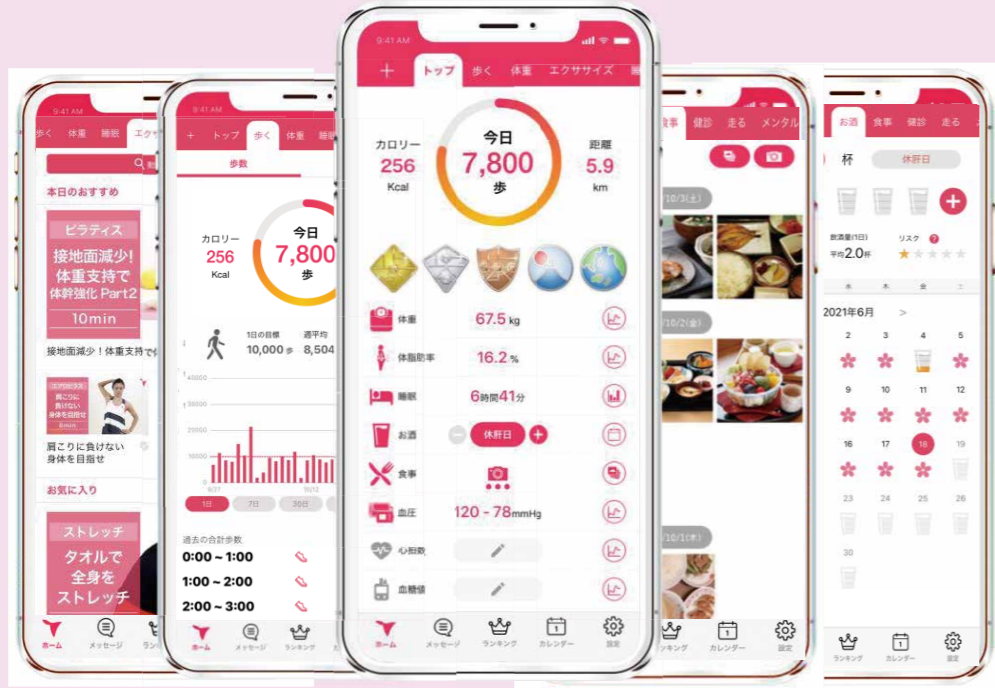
9:41 AM
歩く 体重 睡眠 エクササイズ
本日のおすすめ
ピラティス
接地面減少！体重支持で体幹強化 Part2
10min
接地面減少！体重支持で体
肩こりに負けない身体を目指せ
お気に入り
ストレッチ
タオルで全身をストレッチ
ホーム メッセージ ランキング

9:41 AM
＋ トップ 歩く 体重 睡眠
歩数
カロリー
256
Kcal
今日
7,800
歩
1日の目標
10,000歩
週平均
8,504
40000
30000
20000
10000
1日 7日 30日
過去の合計歩数
0:00 – 1:00
1:00 – 2:00
2:00 – 3:00
ホーム メッセージ ランキング

9:41 AM
＋ トップ 歩く 体重 エクササイズ
カロリー
256
Kcal
今日
7,800
歩
距離
5.9
km
体重 67.5 kg
体脂肪率 16.2 %
睡眠 6時間41分
お酒 休肝日
食事
血圧 120 - 78 mmHg
心拍数
血糖値
ホーム メッセージ ランキング カレンダー 設定

食事 健診 走る メンタル
10/3(土)
10/2(金)
10/1(木)
ランキング カレンダー 設定

お酒 食事 健診 走る
杯 休肝日
飲酒量(1日) 平均2.0杯
リスク
2021年6月 >
水 木 金 土
2 3 4 5
9 10 11 12
16 17 18 19
23 24 25 26
30
ランキング カレンダー 設定